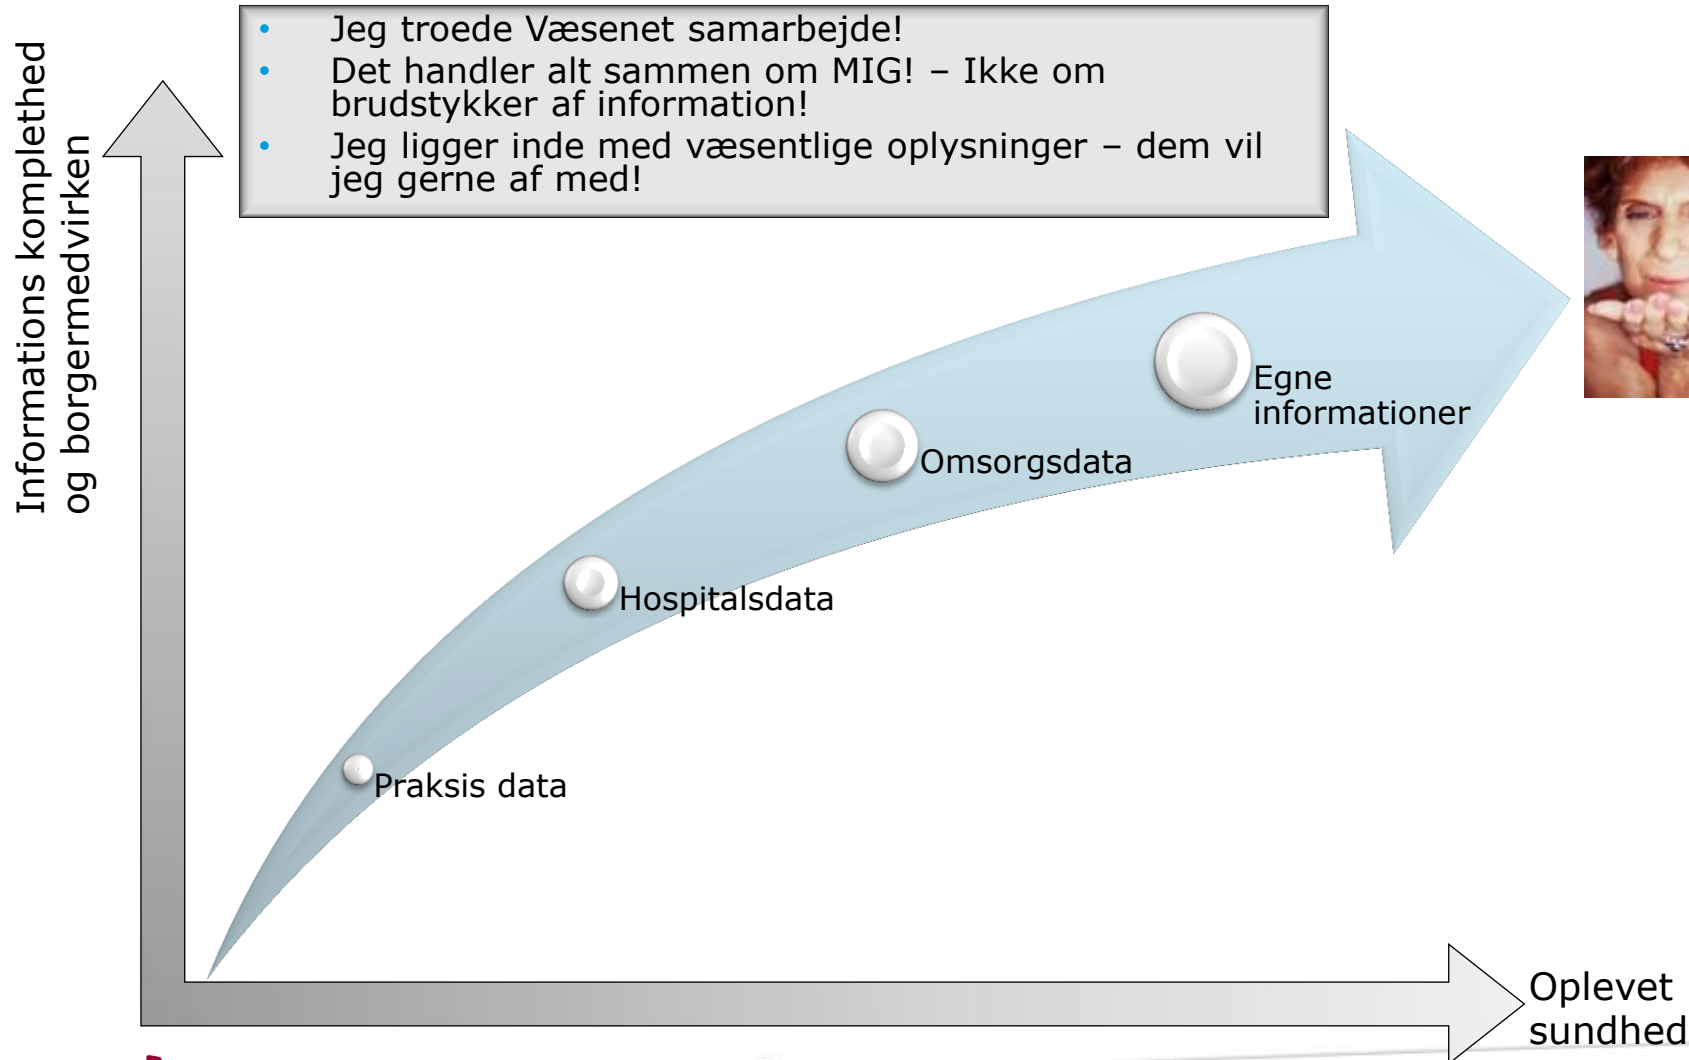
• Jeg troede Væsenet samarbejde!
• Det handler alt sammen om MIG! – Ikke om brudstykker af information!
• Jeg ligger inde med væsentlige oplysninger – dem vil jeg gerne af med!

Informations komplethed og borgermedvirken

Egne informationer

Omsorgsdata

Hospitalsdata

Praksis data

Oplevet sundhed